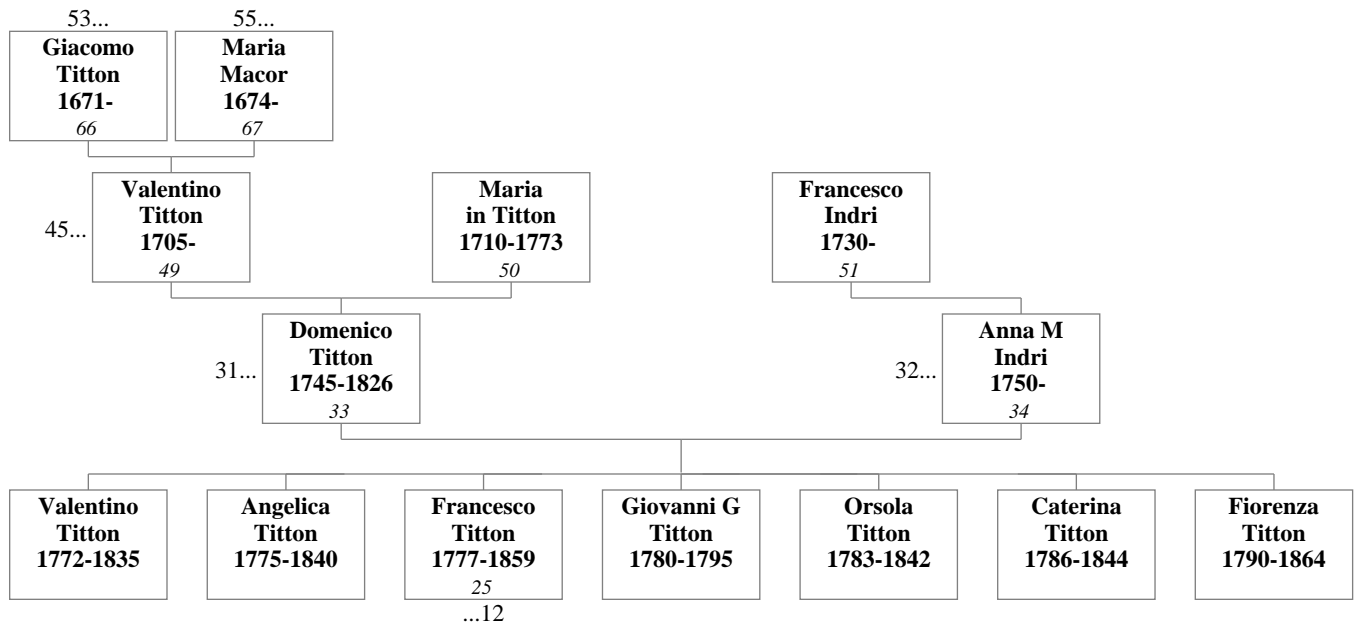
53...
Giacomo Titton 1671-
66

55...
Maria Macor 1674-
67

45...
Valentino Titton 1705-
49

Maria in Titton 1710-1773
50

Francesco Indri 1730-
51

31...
Domenico Titton 1745-1826
33

32...
Anna M Indri 1750-
34

Valentino Titton 1772-1835

Angelica Titton 1775-1840

Francesco Titton 1777-1859
25
...12

Giovanni G Titton 1780-1795

Orsola Titton 1783-1842

Caterina Titton 1786-1844

Fiorenza Titton 1790-1864